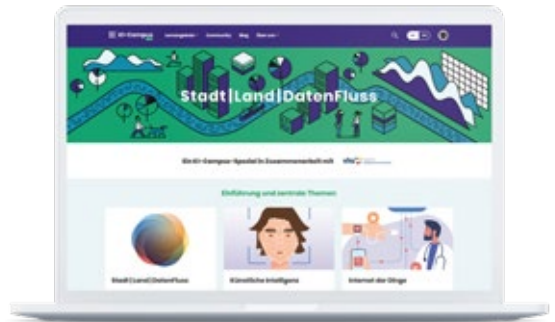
KI-Campus Lernangebote Community Blog Über uns

Stadt|Land|DatenFluss

Ein KI-Campus-Spezial in Zusammenarbeit mit vhs

Einführung und zentrale Themen

Stadt|Land|DatenFluss

Künstliche Intelligenz

Internet der Dinge